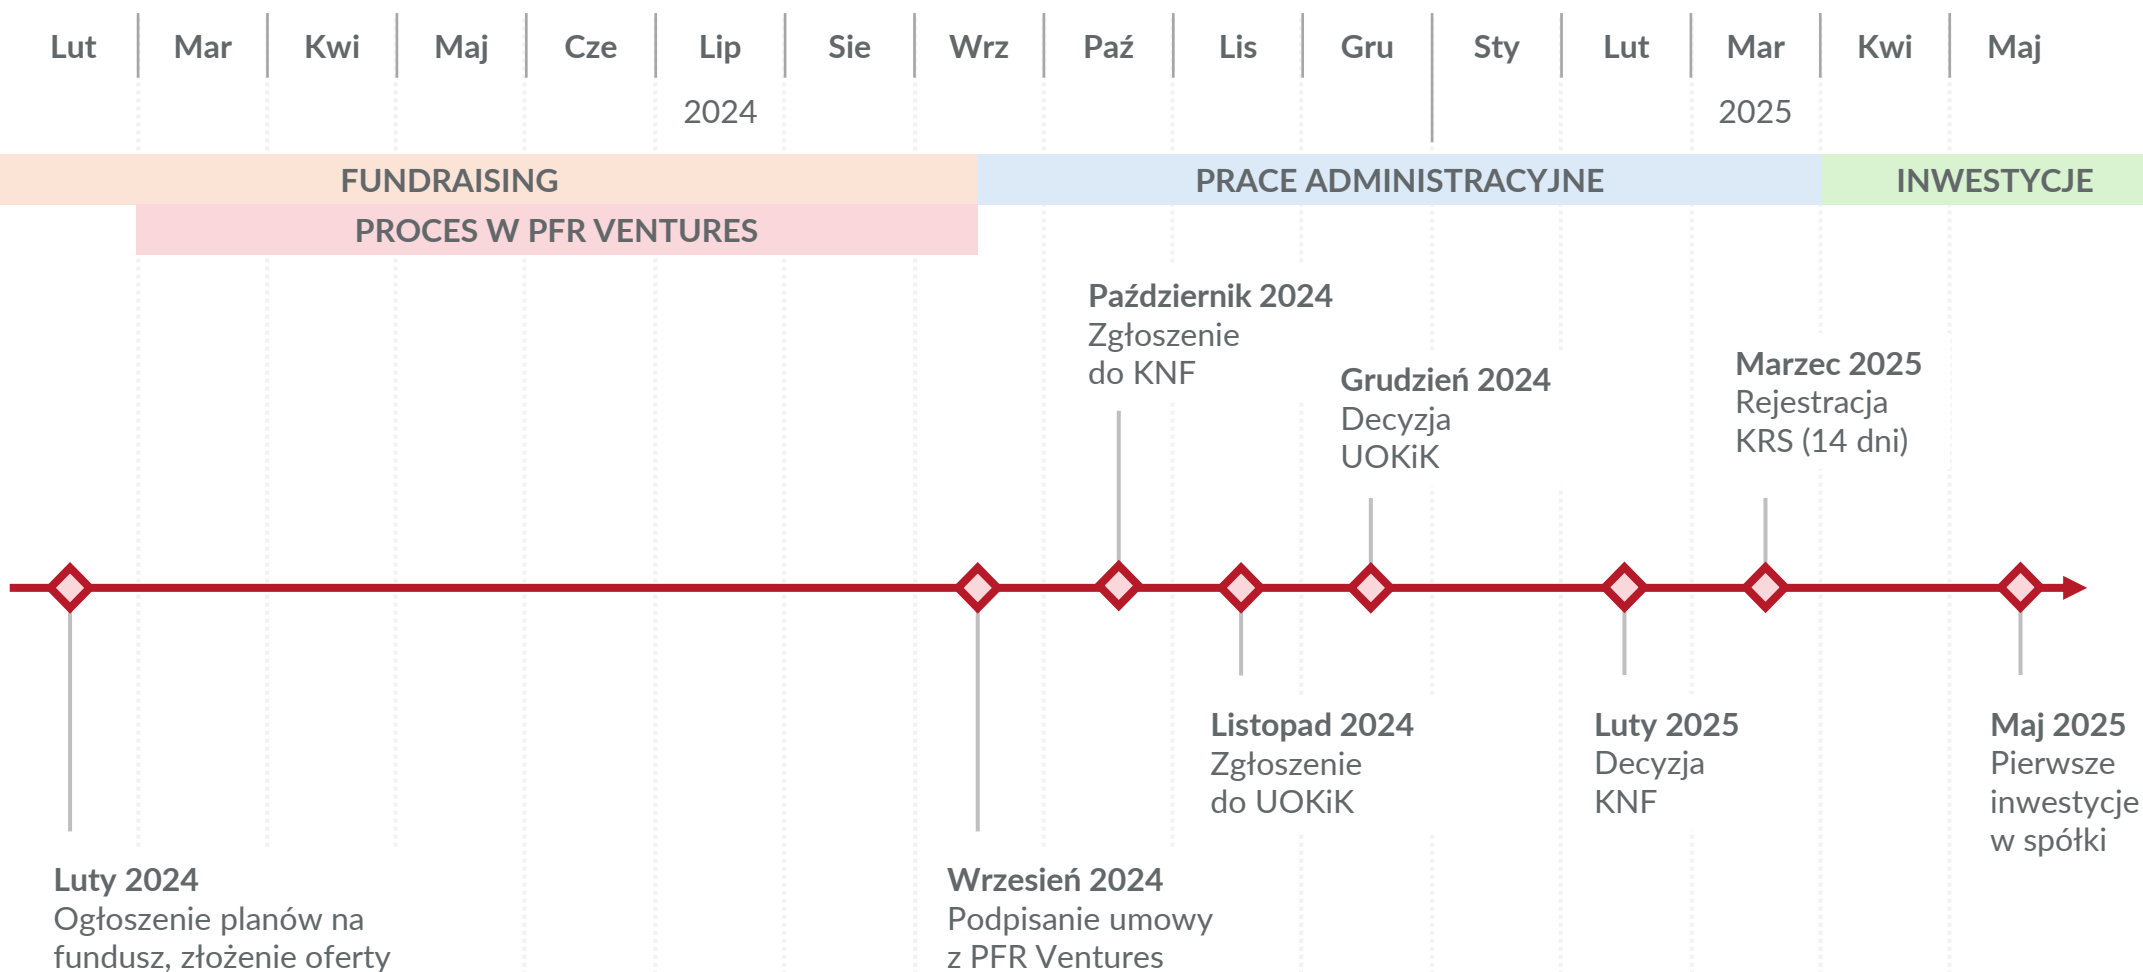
Lut Mar Kwi Maj Cze Lip Sie Wrz Paź Lis Gru Sty Lut Mar Kwi Maj

2024

2025

FUNDRAISING

PRACE ADMINISTRACYJNE

INWESTYCJE

PROCES W PFR VENTURES

Październik 2024
Zgłoszenie do KNF

Grudzień 2024
Decyzja UOKiK

Marzec 2025
Rejestracja KRS (14 dni)

Listopad 2024
Zgłoszenie do UOKiK

Luty 2025
Decyzja KNF

Maj 2025
Pierwsze inwestycje w spółki

Luty 2024
Ogłoszenie planów na fundusz, złożenie oferty

Wrzesień 2024
Podpisanie umowy z PFR Ventures